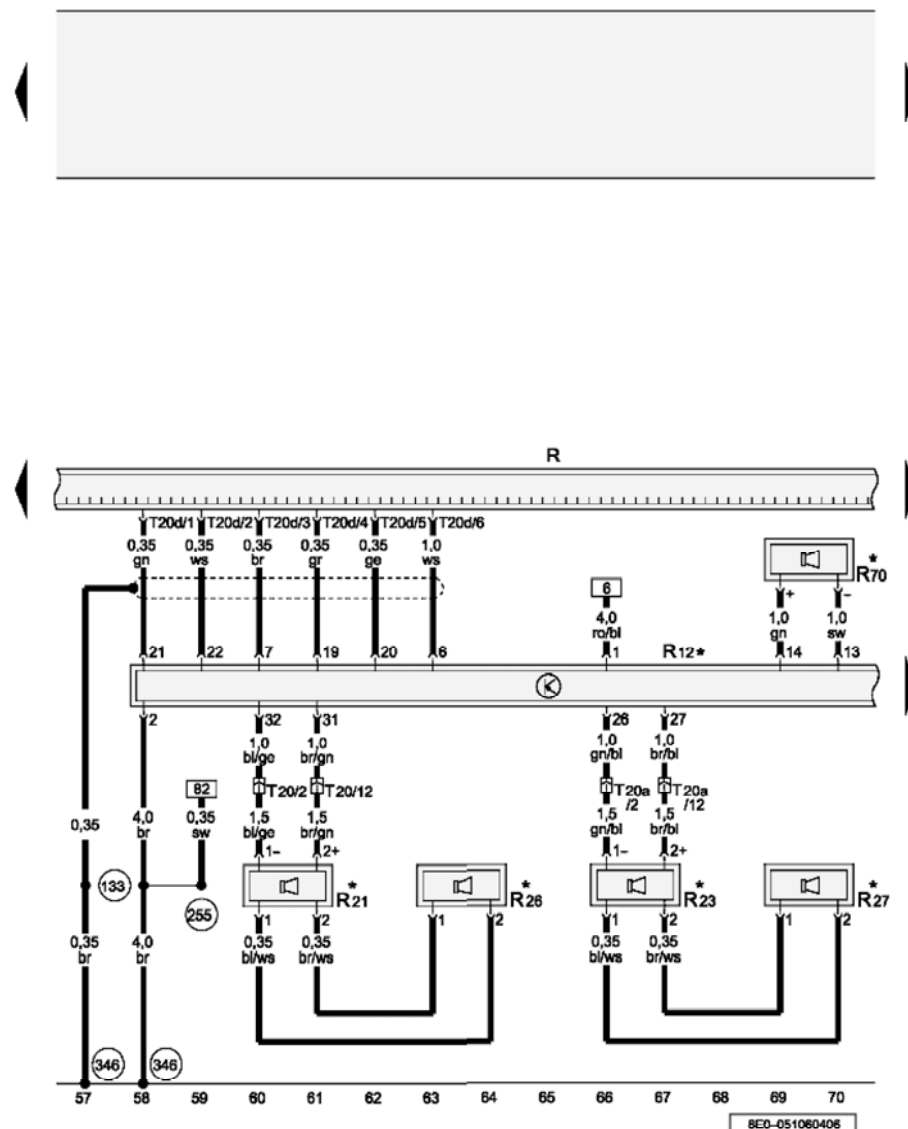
R

T20d/1 T20d/2 T20d/3 T20d/4 T20d/5 T20d/6

0,35 gn 0,35 ws 0,35 br 0,35 gr 0,35 ge 1,0 ws

$R_{70}$ *

+ −

6

4,0 ro/bl

1,0 gn 1,0 sw

21 22 7 19 20 6 1 $R_{12}$* 14 13

2 32 31 26 27

1,0 bl/ge 1,0 br/gn 1,0 gn/bl 1,0 br/bl

82

T20/2 T20/12 T20a /2 T20a /12

0,35 4,0 br 0,35 sw 1,5 bl/ge 1,5 br/gn 1,5 gn/bl 1,5 br/bl

1− 2+ 1− 2+

133

$R_{21}$ * $R_{26}$ * $R_{23}$ * $R_{27}$ *

255

1 2 1 2 1 2 1 2

0,35 br 4,0 br 0,35 bl/ws 0,35 br/ws 0,35 bl/ws 0,35 br/ws

346 346

57 58 59 60 61 62 63 64 65 66 67 68 69 70

8E0-051060406